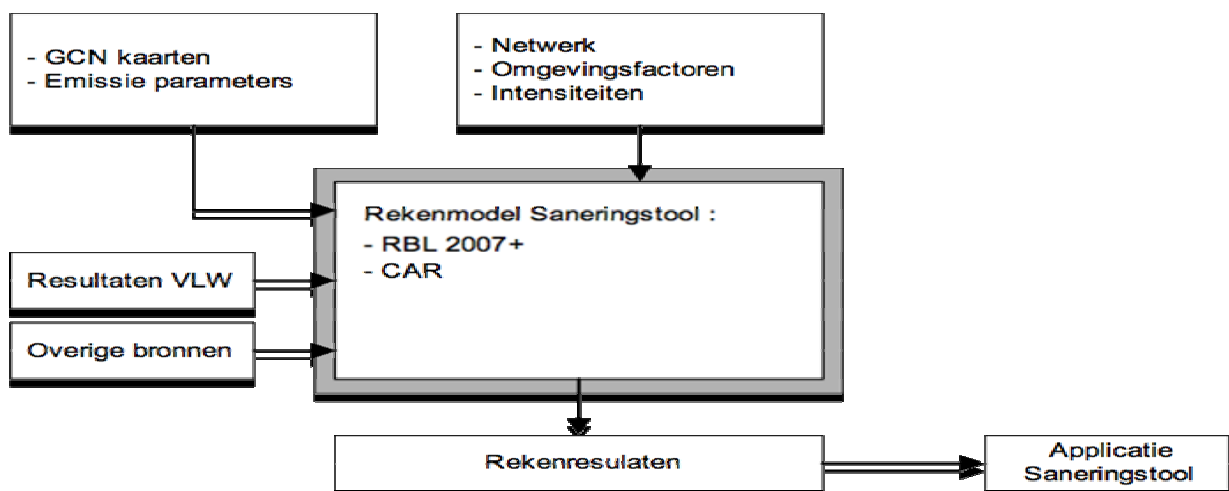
- GCN kaarten
- Emissie parameters

- Netwerk
- Omgevingsfactoren
- Intensiteiten

Rekenmodel Saneringstool :
- RBL 2007+
- CAR

Resultaten VLW

Overige bronnen

Rekenresulaten

Applicatie Saneringstool